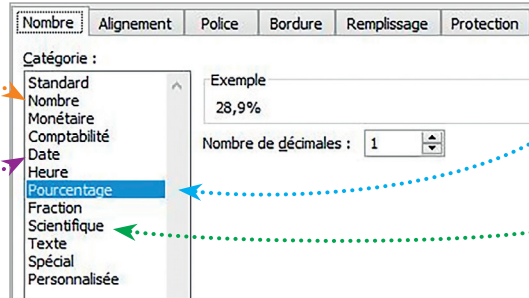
Nombre | Alignement | Police | Bordure | Remplissage | Protection

Catégorie :

Standard
Nombre
Monétaire
Comptabilité
Date
Heure
Pourcentage
Fraction
Scientifique
Texte
Spécial
Personnalisée

Exemple

28,9%

Nombre de décimales : 1